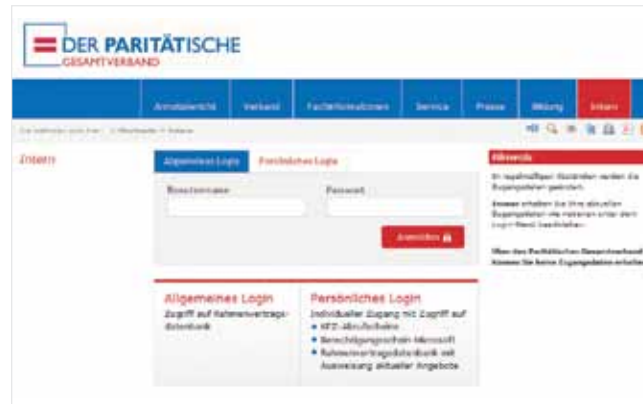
DER PARITÄTISCHE
GESAMTVERBAND

Armutsbericht | Verband | Fachinformationen | Service | Presse | Bildung | Intern

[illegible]

Intern

Allgemeines Login | Persönliches Login

Benutzername
Passwort

Anmelden

Allgemeines Login
Zugriff auf Rahmenvertragsdatenbank

Persönliches Login
Individueller Zugang mit Zugriff auf
• KFZ-Abrufschein
• Berechtigungsschein Microsoft
• Rahmenvertragsdatenbank mit Auswertung aktueller Angebote

Hinweis
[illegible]
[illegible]
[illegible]